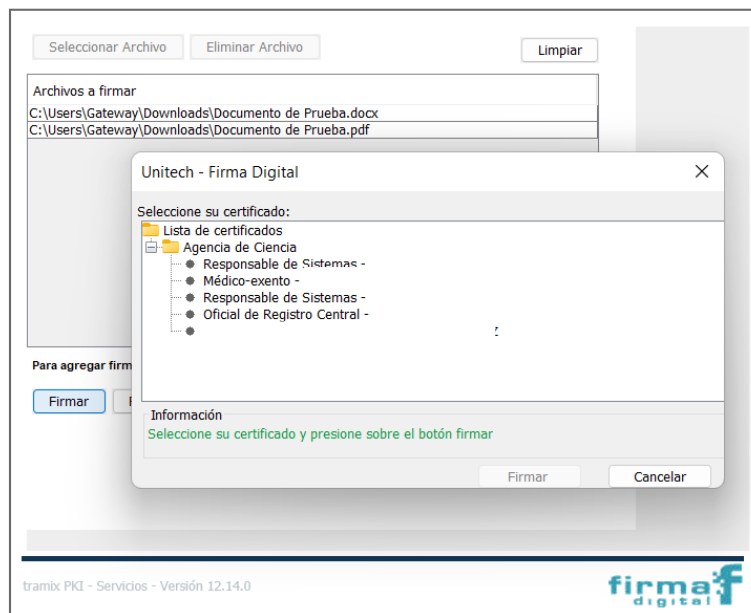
Seleccionar Archivo Eliminar Archivo Limpiar

Archivos a firmar
C:\Users\Gateway\Downloads\Documento de Prueba.docx
C:\Users\Gateway\Downloads\Documento de Prueba.pdf

Unitech - Firma Digital

Seleccione su certificado:
Lista de certificados
Agencia de Ciencia
Responsable de Sistemas -
Médico-exento -
Responsable de Sistemas -
Oficial de Registro Central -

Información
Seleccione su certificado y presione sobre el botón firmar

Firmar Cancelar

Para agregar firm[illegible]

Firmar

tramix PKI - Servicios - Versión 12.14.0

firma digital